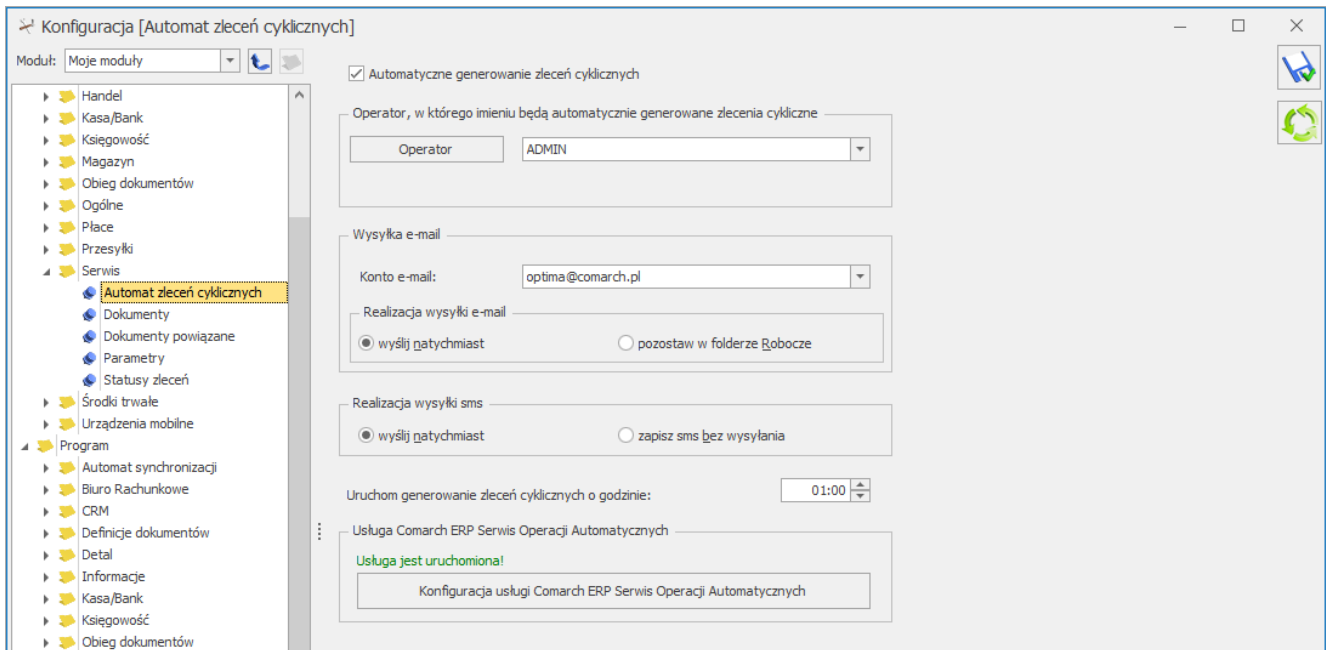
Konfiguracja [Automat zleceń cyklicznych]

Moduł: Moje moduły

Handel
Kasa/Bank
Księgowość
Magazyn
Obieg dokumentów
Ogólne
Płace
Przesyłki
Serwis
Automat zleceń cyklicznych
Dokumenty
Dokumenty powiązane
Parametry
Statusy zleceń
Środki trwałe
Urządzenia mobilne
Program
Automat synchronizacji
Biuro Rachunkowe
CRM
Definicje dokumentów
Detal
Informacje
Kasa/Bank
Księgowość
Obieg dokumentów

Automatyczne generowanie zleceń cyklicznych

Operator, w którego imieniu będą automatycznie generowane zlecenia cykliczne

Operator
ADMIN

Wysyłka e-mail

Konto e-mail: optima@comarch.pl

Realizacja wysyłki e-mail

wyślij natychmiast
pozostaw w folderze Robocze

Realizacja wysyłki sms

wyślij natychmiast
zapisz sms bez wysyłania

Uruchom generowanie zleceń cyklicznych o godzinie: 01:00

Usługa Comarch ERP Serwis Operacji Automatycznych

Usługa jest uruchomiona!

Konfiguracja usługi Comarch ERP Serwis Operacji Automatycznych